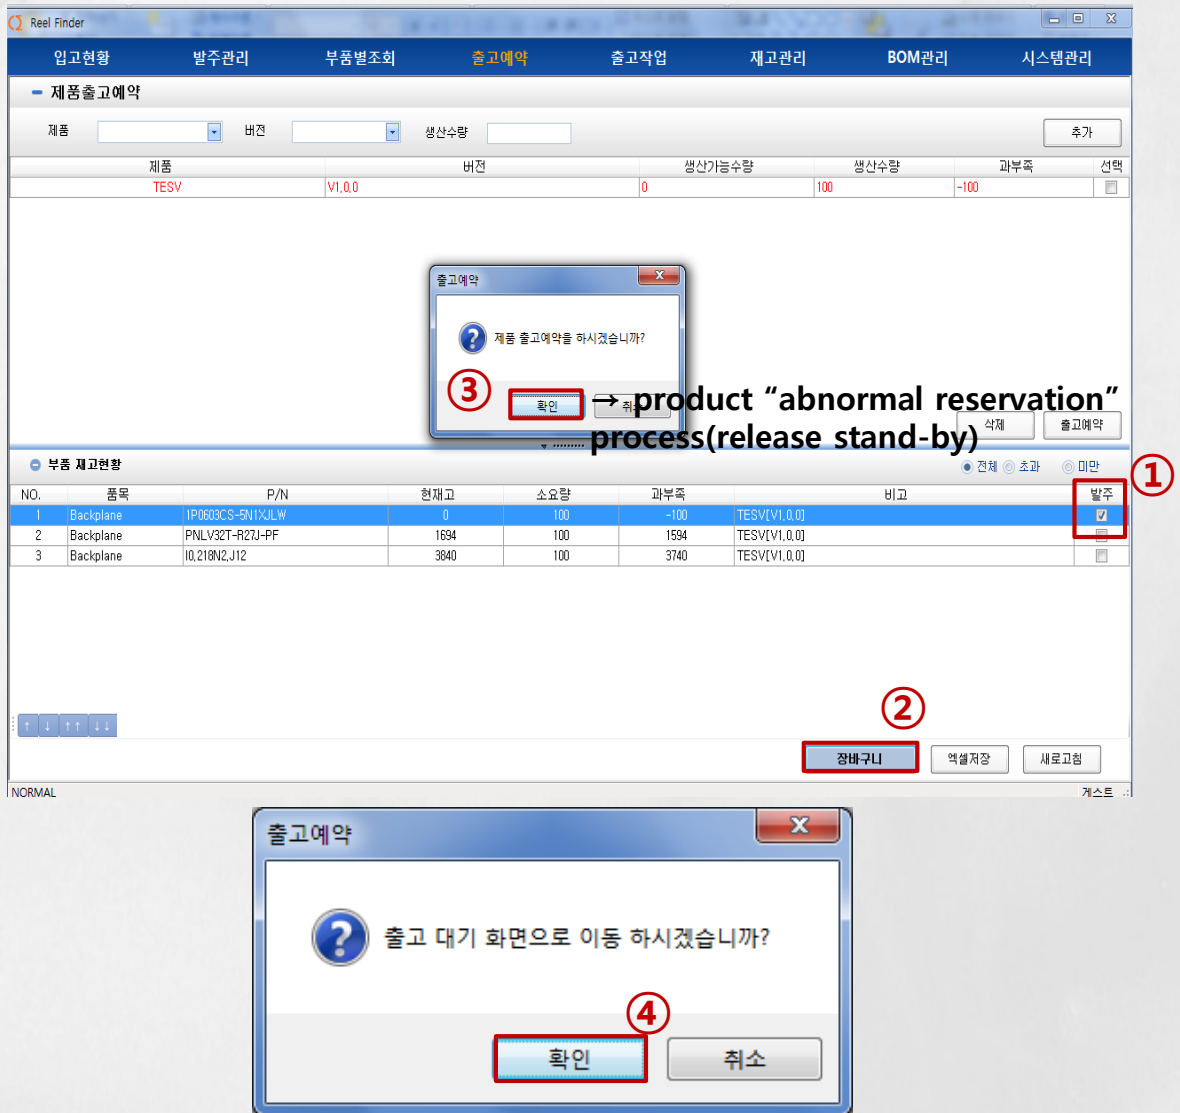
Reel Finder

입고현황 발주관리 부품별조회 출고예약 출고작업 재고관리 BOM관리 시스템관리

제품출고예약

제품 버전 생산수량 추가

| 제품 | 버전 | 생산가능수량 | 생산수량 | 과부족 | 선택 |
|---|---|---|---|---|---|
| TESV | V1.0.0 | 0 | 100 | -100 | |

출고예약

제품 출고예약을 하시겠습니까?

③ 확인 취소

→ product “abnormal reservation” process(release stand-by)

삭제 출고예약

부품 재고현황 전체 초과 미만 ①

| NO. | 품목 | P/N | 현재고 | 소요량 | 과부족 | 비고 | 발주 |
|---|---|---|---|---|---|---|---|
| 1 | Backplane | 1P0603CS-5N1XJLW | 0 | 100 | -100 | TESV[V1.0.0] | ☑ |
| 2 | Backplane | PNLV32T-R27J-PF | 1694 | 100 | 1594 | TESV[V1.0.0] | |
| 3 | Backplane | I0.218N2.J12 | 3840 | 100 | 3740 | TESV[V1.0.0] | |

↑ ↓ ↑↑ ↓↓

② 장바구니 엑셀저장 새로고침

NORMAL 게스트

출고예약

출고 대기 화면으로 이동 하시겠습니까?

④ 확인 취소